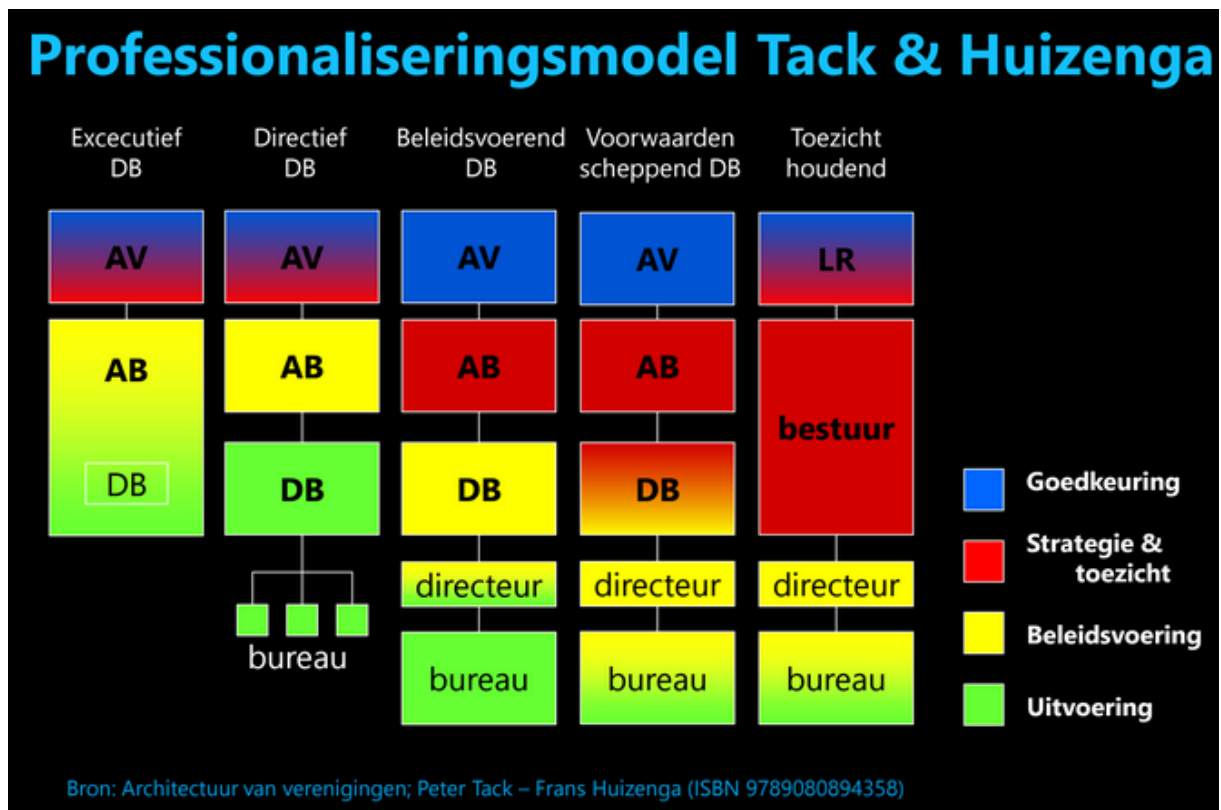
Professionaliseringsmodel Tack & Huizenga

Excecutief DB

AV

AB

DB

Directief DB

AV

AB

DB

bureau

Beleidsvoerend DB

AV

AB

DB

directeur

bureau

Voorwaarden scheppend DB

AV

AB

DB

directeur

bureau

Toezicht houdend

LR

bestuur

directeur

bureau

Goedkeuring

Strategie & toezicht

Beleidsvoering

Uitvoering

Bron: Architectuur van verenigingen; Peter Tack – Frans Huizenga (ISBN 9789080894358)